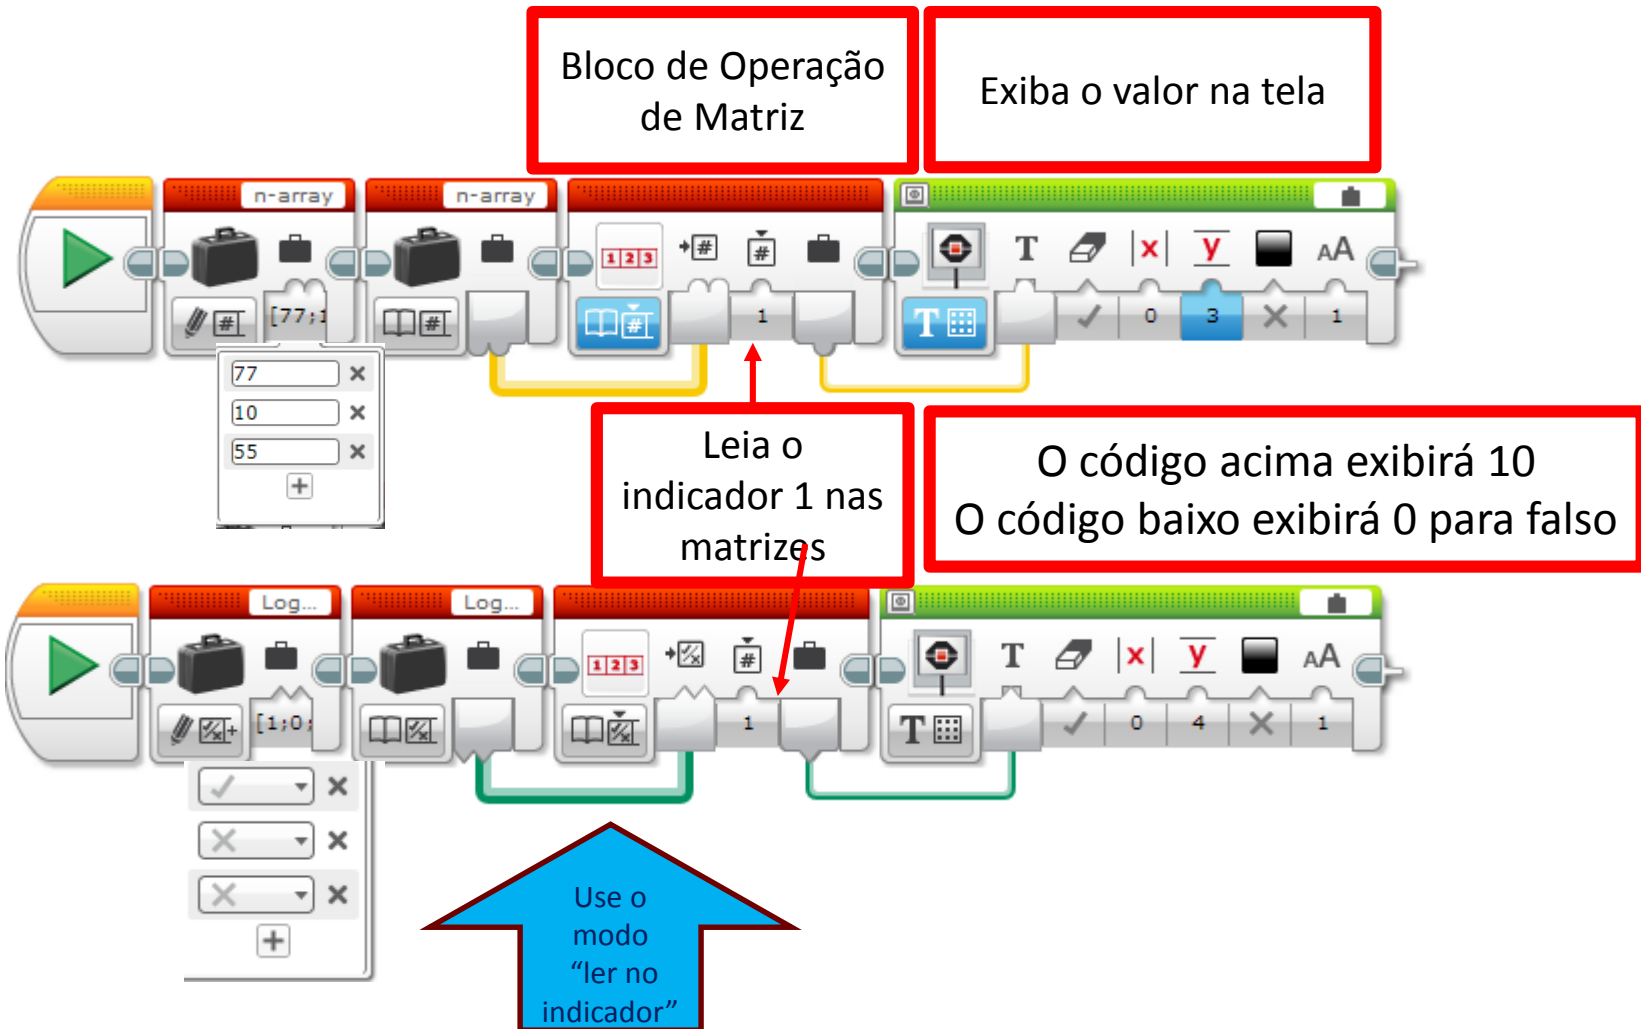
Bloco de Operação de Matriz

Exiba o valor na tela

n-array

n-array

[77;1

1

0

3

1

77

10

55

Leia o indicador 1 nas matrizes

O código acima exibirá 10
O código baixo exibirá 0 para falso

Log...

Log...

[1;0;

1

0

4

1

Use o modo “ler no indicador”